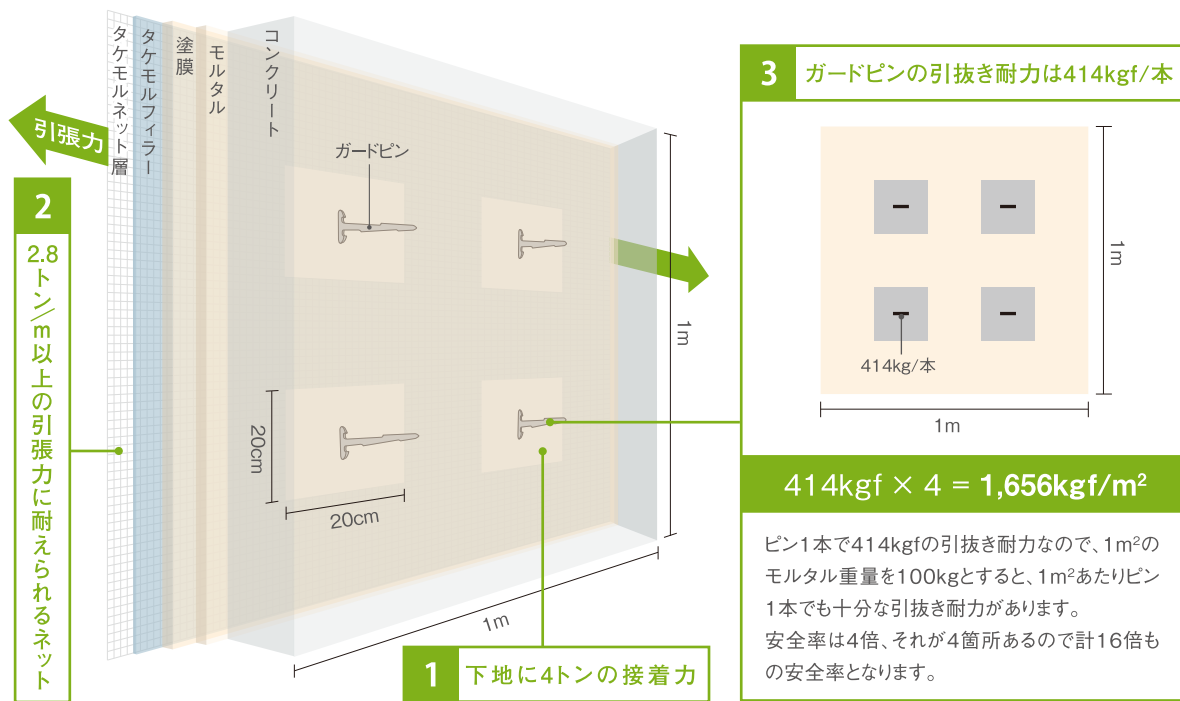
タケモルネット層

タケモルフィラー

塗膜

モルタル

コンクリート

引張力

2

2.8トン/m以上の引張力に耐えられるネット

ガードピン

20cm

20cm

1m

1m

1

下地に4トンの接着力

3

ガードピンの引抜き耐力は414kgf/本

414kg/本

1m

1m

414kgf × 4 = 1,656kgf/m$^2$

ピン1本で414kgfの引抜き耐力なので、1m$^2$のモルタル重量を100kgとすると、1m$^2$あたりピン1本でも十分な引抜き耐力があります。
安全率は4倍、それが4箇所あるので計16倍もの安全率となります。